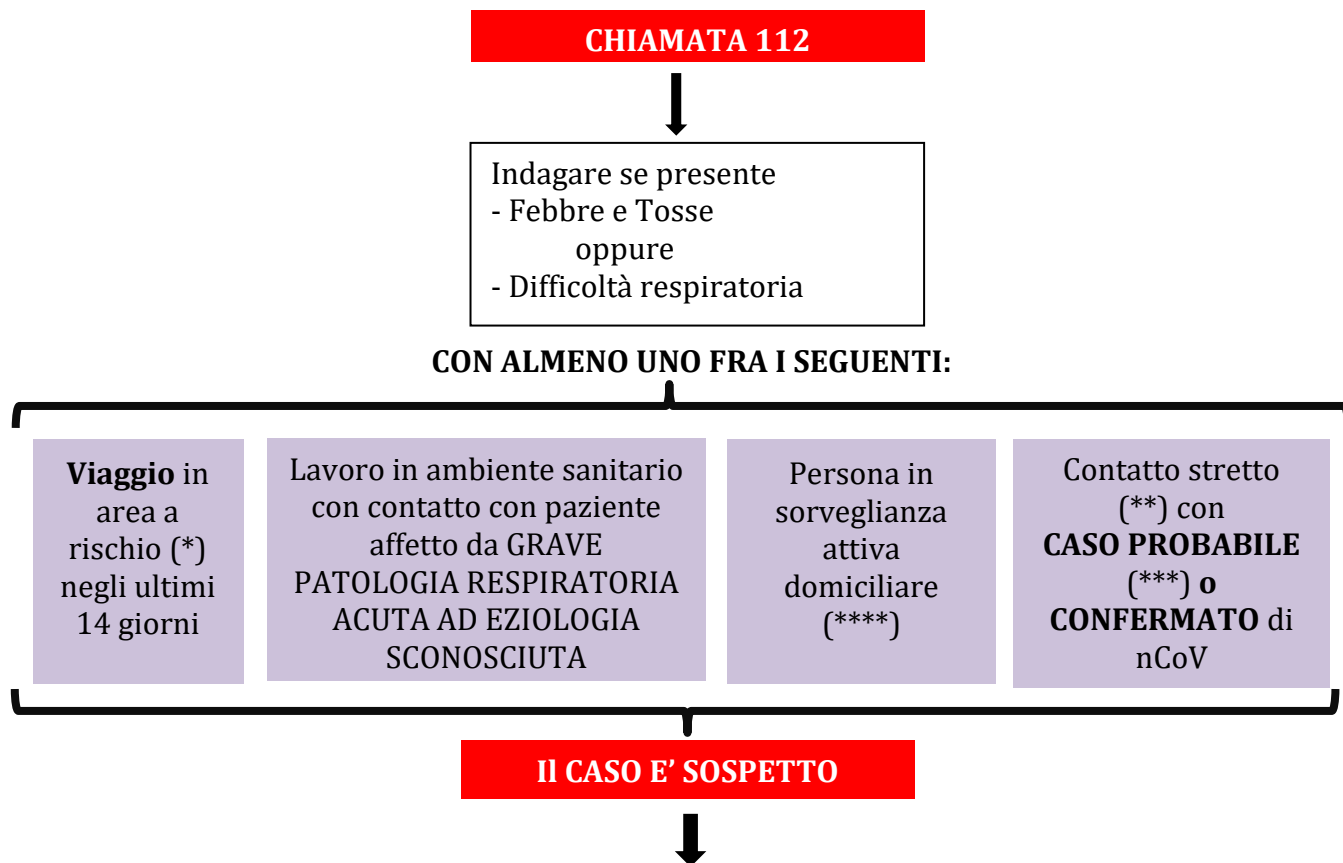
CHIAMATA 112

Indagare se presente
- Febbre e Tosse
oppure
- Difficoltà respiratoria

CON ALMENO UNO FRA I SEGUENTI:

**Viaggio** in area a rischio (*) negli ultimi 14 giorni

Lavoro in ambiente sanitario con contatto con paziente affetto da GRAVE PATOLOGIA RESPIRATORIA ACUTA AD EZIOLOGIA SCONOSCIUTA

Persona in sorveglianza attiva domiciliare (****)

Contatto stretto (**) con **CASO PROBABILE** (***) **o CONFERMATO** di nCoV

Il CASO E' SOSPETTO